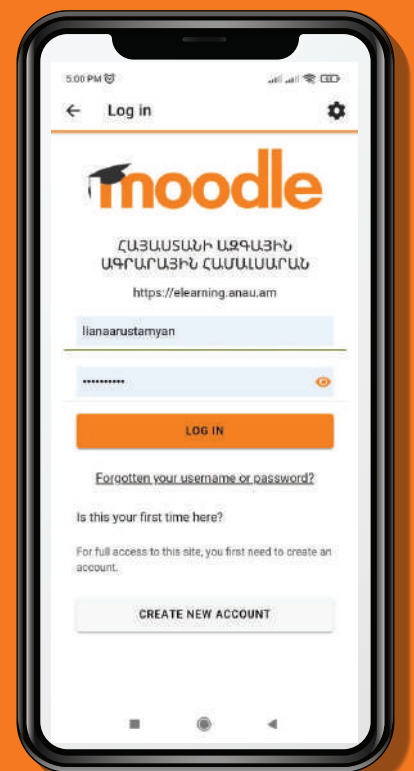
5:00 PM

Log in

moodle

ՀԱՅԱՍՏԱՆԻ ԱԶԳԱՅԻՆ ԱԳՐԱՐԱՅԻՆ ՀԱՄԱԼՍԱՐԱՆ

https://elearning.anau.am

lianaarustamyan

••••••••••

LOG IN

Forgotten your username or password?

Is this your first time here?

For full access to this site, you first need to create an account.

CREATE NEW ACCOUNT